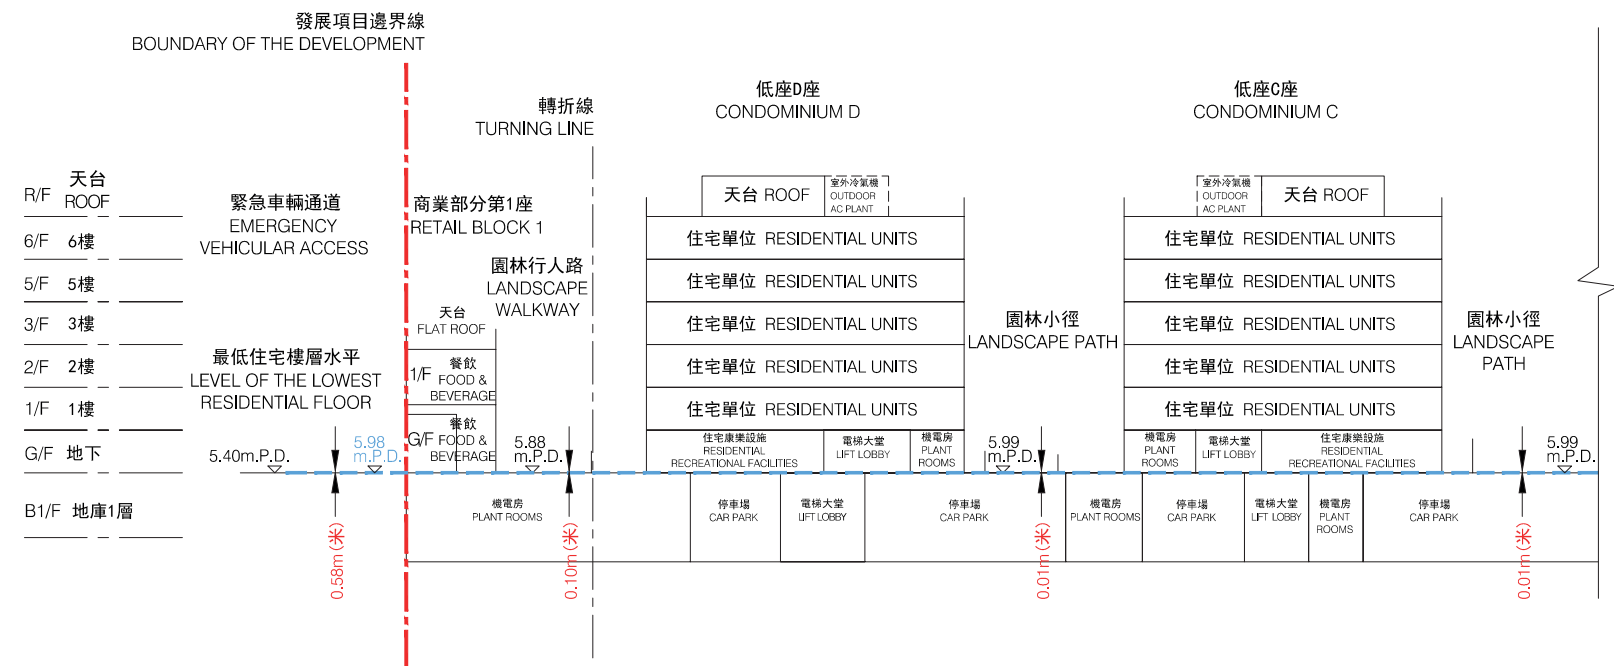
發展項目邊界線
BOUNDARY OF THE DEVELOPMENT

轉折線
TURNING LINE

低座D座
CONDOMINIUM D

低座C座
CONDOMINIUM C

R/F 天台 ROOF
6/F 6樓
5/F 5樓
3/F 3樓
2/F 2樓
1/F 1樓
G/F 地下
B1/F 地庫1層

緊急車輛通道
EMERGENCY VEHICULAR ACCESS

最低住宅樓層水平
LEVEL OF THE LOWEST RESIDENTIAL FLOOR

商業部分第1座
RETAIL BLOCK 1

園林行人路
LANDSCAPE WALKWAY

天台
FLAT ROOF

1/F 餐飲 FOOD & BEVERAGE

G/F 餐飲 FOOD & BEVERAGE

天台 ROOF
室外冷氣機 OUTDOOR AC PLANT

住宅單位 RESIDENTIAL UNITS
住宅單位 RESIDENTIAL UNITS
住宅單位 RESIDENTIAL UNITS
住宅單位 RESIDENTIAL UNITS
住宅單位 RESIDENTIAL UNITS

住宅康樂設施 RESIDENTIAL RECREATIONAL FACILITIES
電梯大堂 LIFT LOBBY
機電房 PLANT ROOMS

園林小徑
LANDSCAPE PATH

室外冷氣機 OUTDOOR AC PLANT
天台 ROOF

住宅單位 RESIDENTIAL UNITS
住宅單位 RESIDENTIAL UNITS
住宅單位 RESIDENTIAL UNITS
住宅單位 RESIDENTIAL UNITS
住宅單位 RESIDENTIAL UNITS

機電房 PLANT ROOMS
電梯大堂 LIFT LOBBY
住宅康樂設施 RESIDENTIAL RECREATIONAL FACILITIES

園林小徑
LANDSCAPE PATH

5.40m.P.D.
5.98 m.P.D.
5.88 m.P.D.
5.99 m.P.D.
5.99 m.P.D.

機電房 PLANT ROOMS
停車場 CAR PARK
電梯大堂 LIFT LOBBY
停車場 CAR PARK
機電房 PLANT ROOMS
停車場 CAR PARK
電梯大堂 LIFT LOBBY
機電房 PLANT ROOMS
停車場 CAR PARK

0.58m (米)
0.10m (米)
0.01m (米)
0.01m (米)